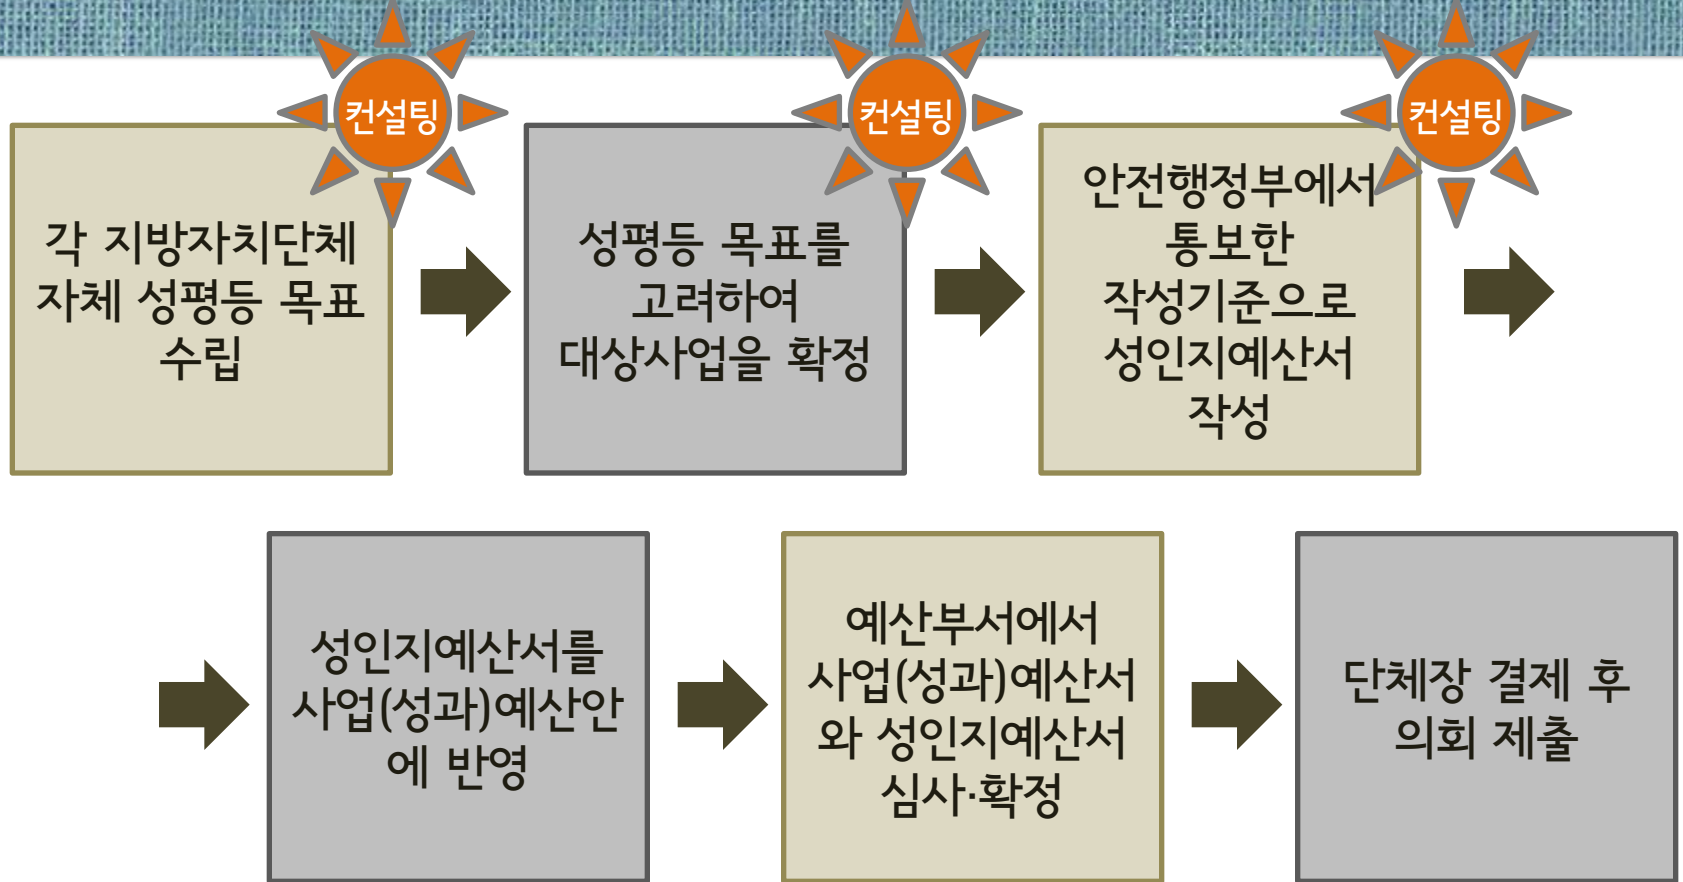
컨설팅

각 지방자치단체 자체 성평등 목표 수립

컨설팅

성평등 목표를 고려하여 대상사업을 확정

컨설팅

안전행정부에서 통보한 작성기준으로 성인지예산서 작성

성인지예산서를 사업(성과)예산안에 반영

예산부서에서 사업(성과)예산서와 성인지예산서 심사·확정

단체장 결제 후 의회 제출